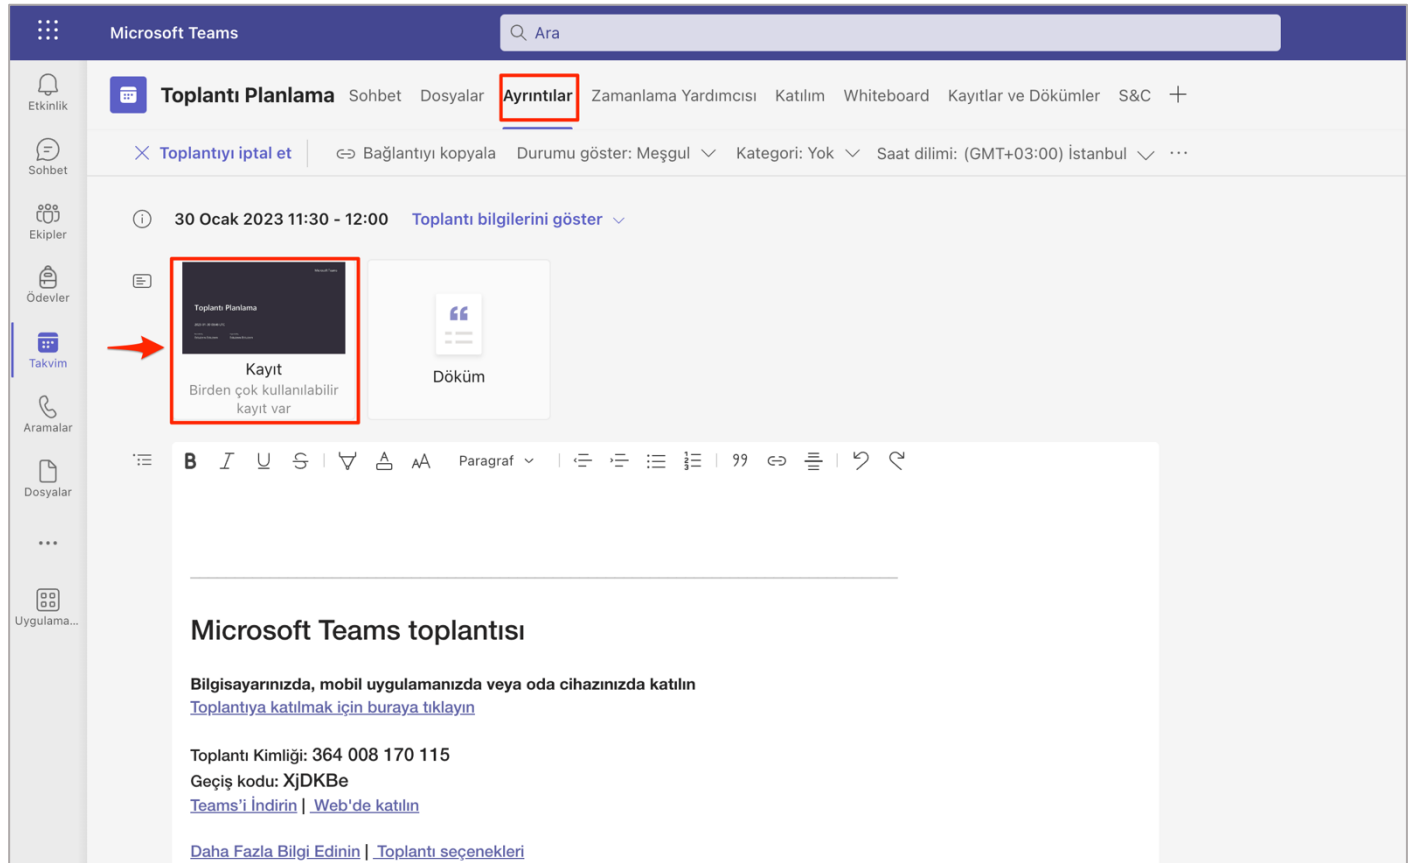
Microsoft Teams

Ara

Etkinlik

Sohbet

Ekipler

Ödevler

Takvim

Aramalar

Dosyalar

...

Uygulama...

Toplantı Planlama Sohbet Dosyalar Ayrıntılar Zamanlama Yardımcısı Katılım Whiteboard Kayıtlar ve Dökümler S&C +

Toplantıyı iptal et Bağlantıyı kopyala Durumu göster: Meşgul Kategori: Yok Saat dilimi: (GMT+03:00) İstanbul ...

30 Ocak 2023 11:30 - 12:00 Toplantı bilgilerini göster

Toplantı Planlama

Kayıt
Birden çok kullanılabilir kayıt var

Döküm

B I U S Paragraf

Microsoft Teams toplantısı

Bilgisayarınızda, mobil uygulamanızda veya oda cihazınızda katılın
Toplantıya katılmak için buraya tıklayın

Toplantı Kimliği: 364 008 170 115
Geçiş kodu: XjDKBe
Teams'i İndirin | Web'de katılın

Daha Fazla Bilgi Edinin | Toplantı seçenekleri